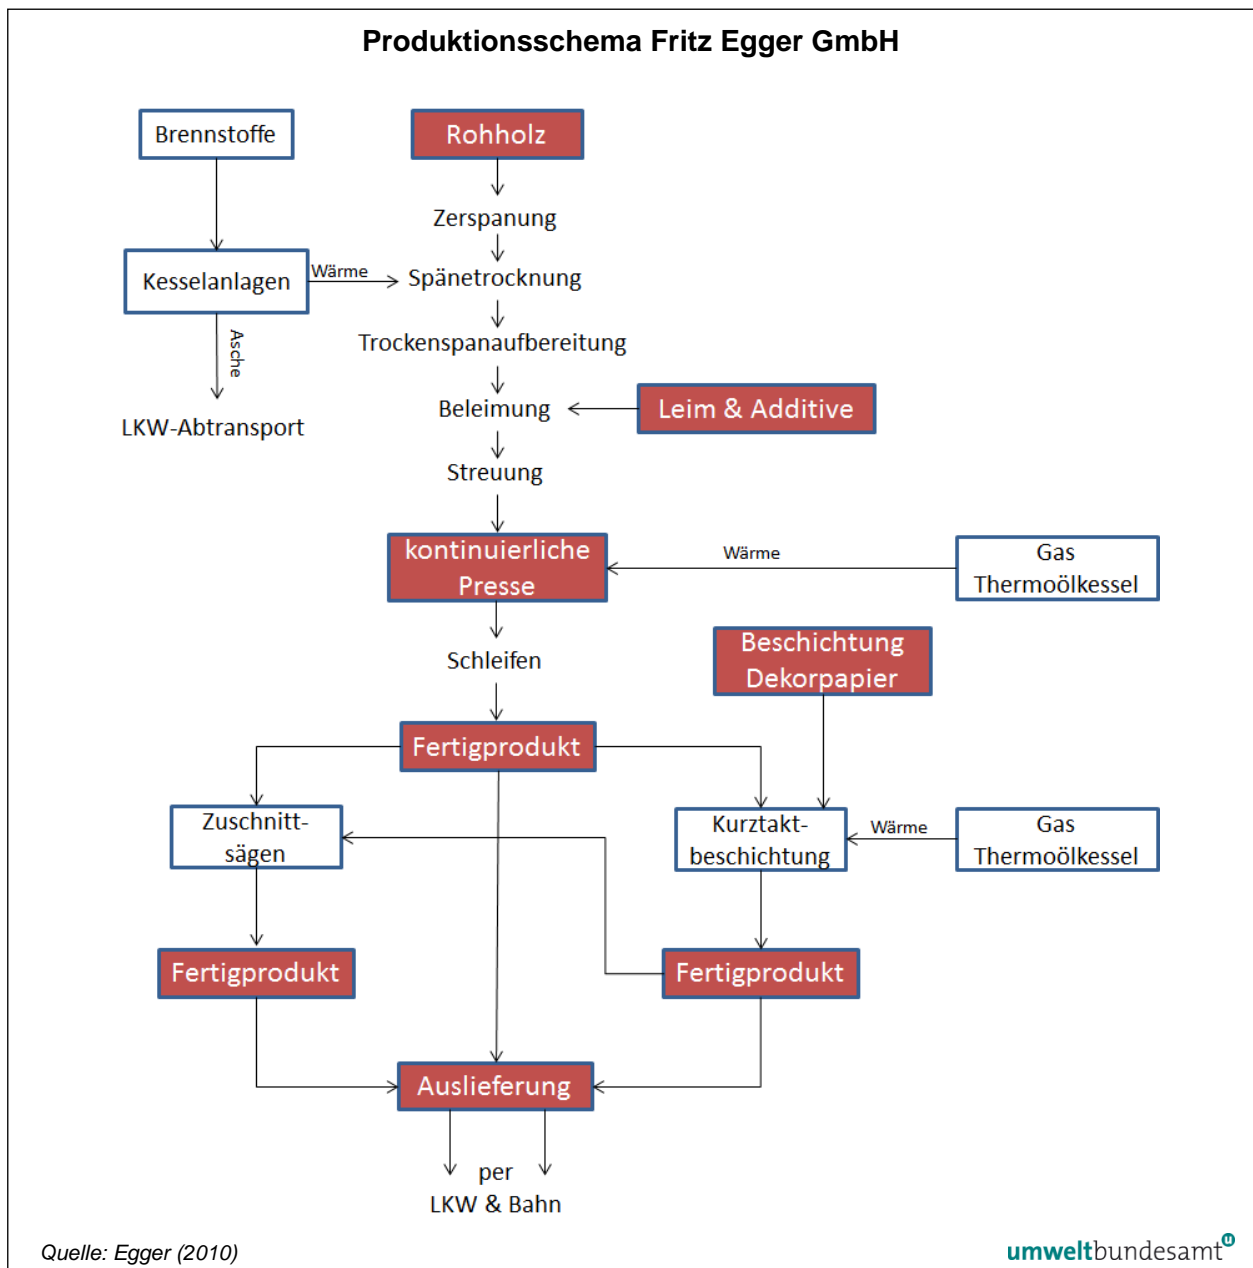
Produktionsschema Fritz Egger GmbH

Brennstoffe

Rohholz

Zerspanung

Kesselanlagen

Wärme

Spänetrocknung

Asche

Trockenspanaufbereitung

LKW-Abtransport

Beleimung

Leim & Additive

Streuung

kontinuierliche Presse

Wärme

Gas Thermoölkessel

Schleifen

Beschichtung Dekorpapier

Fertigprodukt

Zuschnitt-sägen

Kurztakt-beschichtung

Wärme

Gas Thermoölkessel

Fertigprodukt

Fertigprodukt

Auslieferung

per LKW & Bahn

Quelle: Egger (2010)

umweltbundesamt